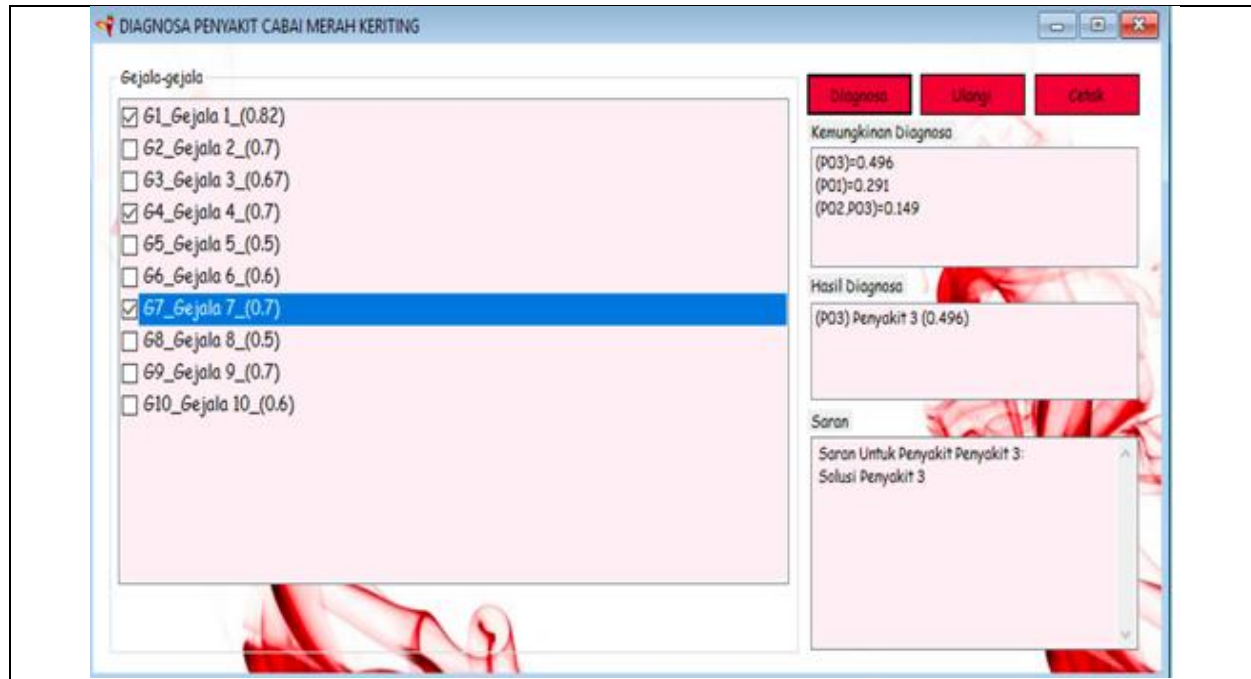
DIAGNOSA PENYAKIT CABAI MERAH KERITING

Gejala-gejala

☑ G1_Gejala 1_(0.82)
☐ G2_Gejala 2_(0.7)
☐ G3_Gejala 3_(0.67)
☑ G4_Gejala 4_(0.7)
☐ G5_Gejala 5_(0.5)
☐ G6_Gejala 6_(0.6)
☑ G7_Gejala 7_(0.7)
☐ G8_Gejala 8_(0.5)
☐ G9_Gejala 9_(0.7)
☐ G10_Gejala 10_(0.6)

Diagnosa
Ulangi
Cetak

Kemungkinan Diagnosa

(P03)=0.496
(P01)=0.291
(P02,P03)=0.149

Hasil Diagnosa

(P03) Penyakit 3 (0.496)

Saran

Saran Untuk Penyakit Penyakit 3:
Solusi Penyakit 3